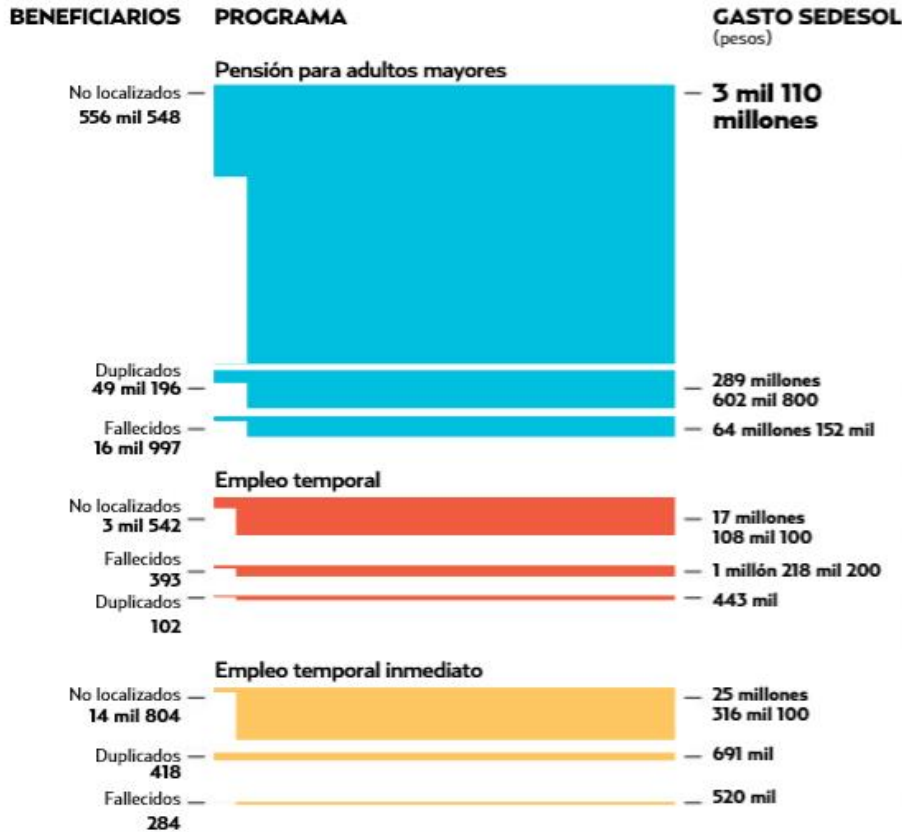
BENEFICIARIOS PROGRAMA GASTO SEDESOL (pesos)

Pensión para adultos mayores

No localizados 556 mil 548 — 3 mil 110 millones

Duplicados 49 mil 196 — 289 millones 602 mil 800

Fallecidos 16 mil 997 — 64 millones 152 mil

Empleo temporal

No localizados 3 mil 542 — 17 millones 108 mil 100

Fallecidos 393 — 1 millón 218 mil 200

Duplicados 102 — 443 mil

Empleo temporal inmediato

No localizados 14 mil 804 — 25 millones 316 mil 100

Duplicados 418 — 691 mil

Fallecidos 284 — 520 mil